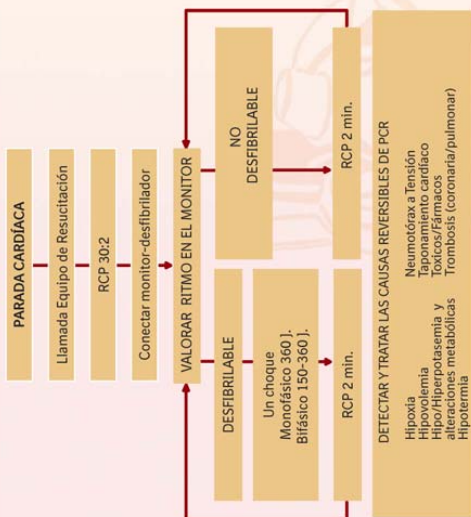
PARADA CARDÍACA

Llamada Equipo de Resuctiación

RCP 30:2

Conectar monitor-desfibrilador

VALORAR RITMO EL MONITOR

NO DESFIBRILABLE

RCP 2 min.

DESFIBRILABLE

Un choque
Monofásico 360 J.
Bifásico 150-360 J.

RCP 2 min.

DETECTAR Y TRATAR LAS CAUSAS REVERSIBLES DE PCR

Hipoxia
Hipovolemia
Hipo/Hiperpotasemia y alteraciones metabólicas
Hipotermia

Neumotórax a Tensión
Taponamiento cardiaco
Tóxicos/Fármacos
Trombosis (coronaria/pulmonar)